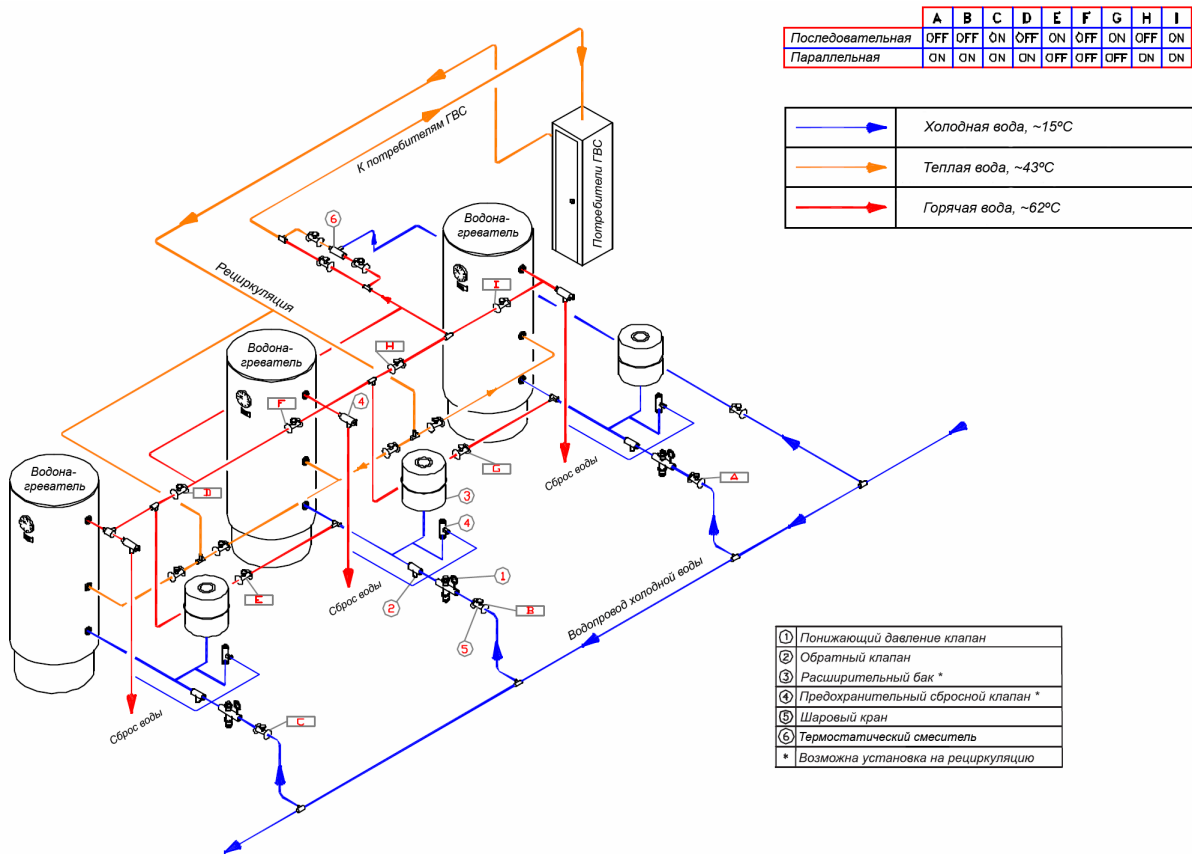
| | A | B | C | D | E | F | G | H | I |
|---|---|---|---|---|---|---|---|---|---|
| Последовательная | OFF | OFF | ON | OFF | ON | OFF | ON | OFF | ON |
| Параллельная | ON | ON | ON | ON | OFF | OFF | OFF | ON | ON |

| | |
|---|---|
| | Холодная вода, ~15ºC |
| | Теплая вода, ~43ºC |
| | Горячая вода, ~62ºC |

К потребителям ГВС

Потребители ГВС

Рециркуляция

Водонагреватель

Водонагреватель

Водонагреватель

Водонагреватель

6

I

H

F

4

D

G

3

4

E

1

2

B

5

A

C

Сброс воды

Сброс воды

Сброс воды

Сброс воды

Водопровод холодной воды

| | |
|---|---|
| 1 | Понижающий давление клапан |
| 2 | Обратный клапан |
| 3 | Расширительный бак * |
| 4 | Предохранительный сбросной клапан * |
| 5 | Шаровый кран |
| 6 | Термостатический смеситель |
| * | Возможна установка на рециркуляцию |